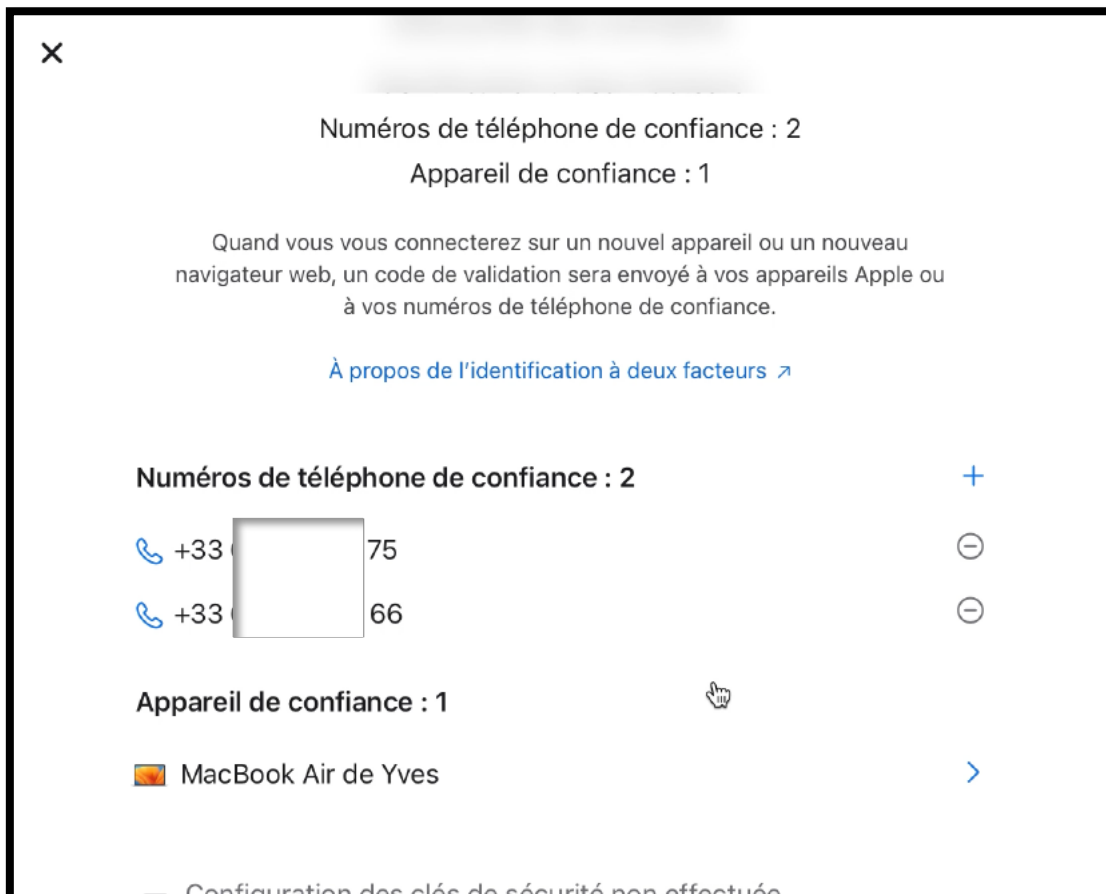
Numéros de téléphone de confiance : 2

Appareil de confiance : 1

Quand vous vous connecterez sur un nouvel appareil ou un nouveau navigateur web, un code de validation sera envoyé à vos appareils Apple ou à vos numéros de téléphone de confiance.

À propos de l'identification à deux facteurs ↗

Numéros de téléphone de confiance : 2

+

+33 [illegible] 75

+33 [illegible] 66

Appareil de confiance : 1

MacBook Air de Yves

Configuration des clés de sécurité non effectuée